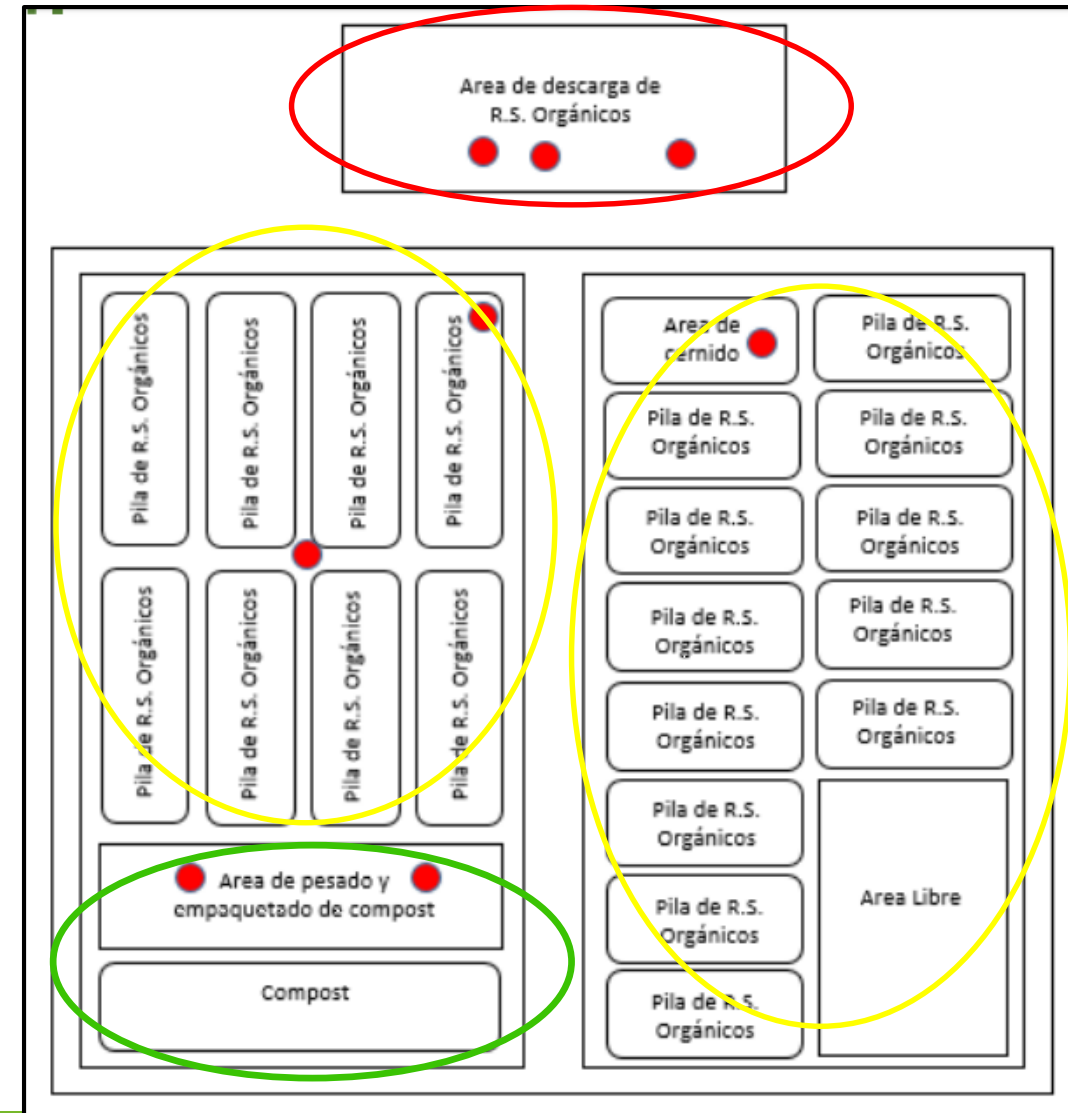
Area de descarga de R.S. Orgánicos

Pila de R.S. Orgánicos

Pila de R.S. Orgánicos

Pila de R.S. Orgánicos

Pila de R.S. Orgánicos

Pila de R.S. Orgánicos

Pila de R.S. Orgánicos

Pila de R.S. Orgánicos

Pila de R.S. Orgánicos

Area de pesado y empaquetado de compost

Compost

Area de cernido

Pila de R.S. Orgánicos

Pila de R.S. Orgánicos

Pila de R.S. Orgánicos

Pila de R.S. Orgánicos

Pila de R.S. Orgánicos

Pila de R.S. Orgánicos

Pila de R.S. Orgánicos

Pila de R.S. Orgánicos

Pila de R.S. Orgánicos

Pila de R.S. Orgánicos

Pila de R.S. Orgánicos

Pila de R.S. Orgánicos

Area Libre